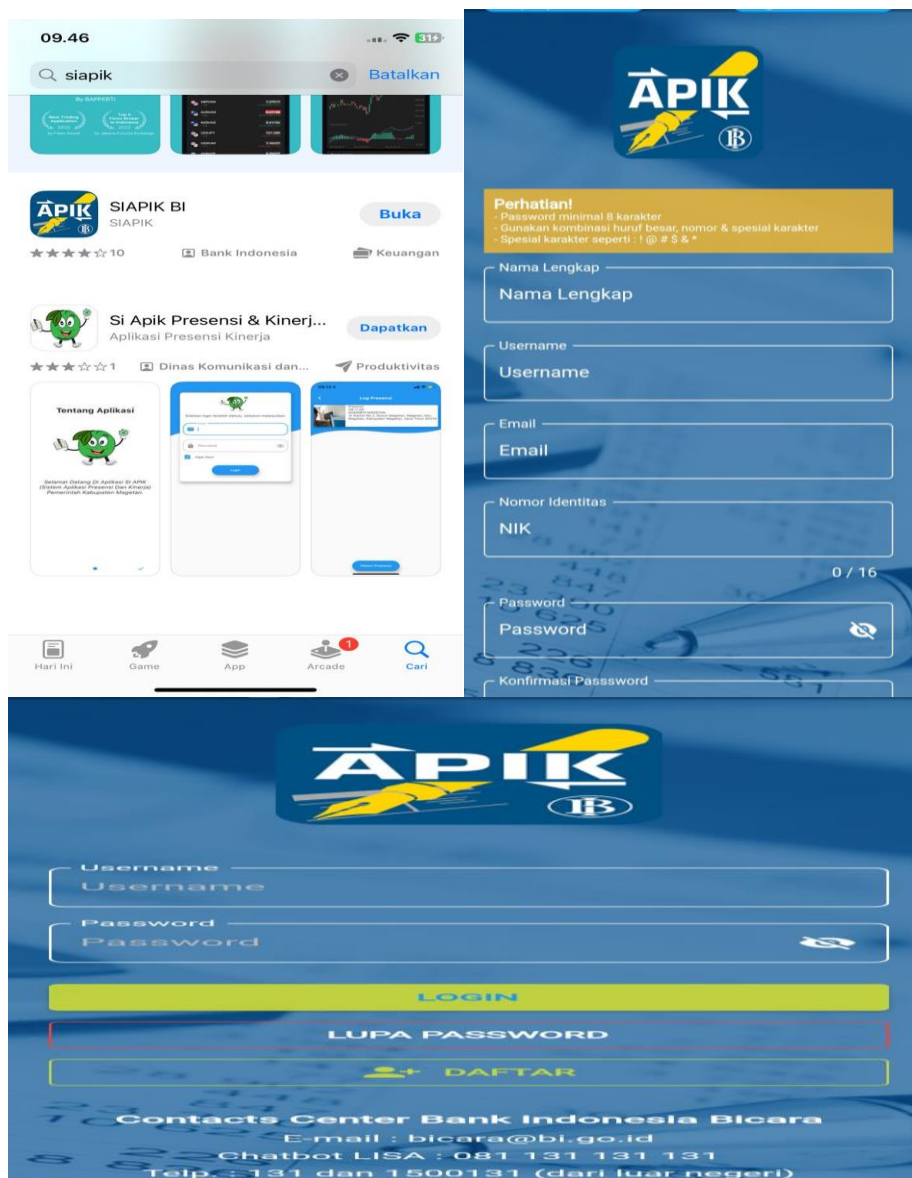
09.46

siapik

Batalkan

SIAPIK BI
SIAPIK

Buka

★★★★☆ 10

Bank Indonesia

Keuangan

Si Apik Presensi & Kinerj...
Aplikasi Presensi Kinerja

Dapatkan

★★★☆☆ 1

Dinas Komunikasi dan...

Produktivitas

Tentang Aplikasi

Selamat Datang Di Aplikasi Si APIK (Sistem Aplikasi Presensi Dan Kinerja) Pemerintah Kabupaten Magetan.

Log Presensi

Hari Ini

Game

App

1

Arcade

Cari

APIK

Perhatian!
- Password minimal 8 karakter
- Gunakan kombinasi huruf besar, nomor & spesial karakter
- Spesial karakter seperti : ! @ # $ & *

Nama Lengkap
Nama Lengkap

Username
Username

Email
Email

Nomor Identitas
NIK

0 / 16

Password
Password

Konfirmasi Passsword

APIK

Username
Username

Password
Password

LOGIN

LUPA PASSWORD

DAFTAR

Contacts Center Bank Indonesia Bicara
E-mail : bicara@bi.go.id
Chatbot LISA : 081 131 131 131
Telp. : 131 dan 1500131 (dari luar negeri)